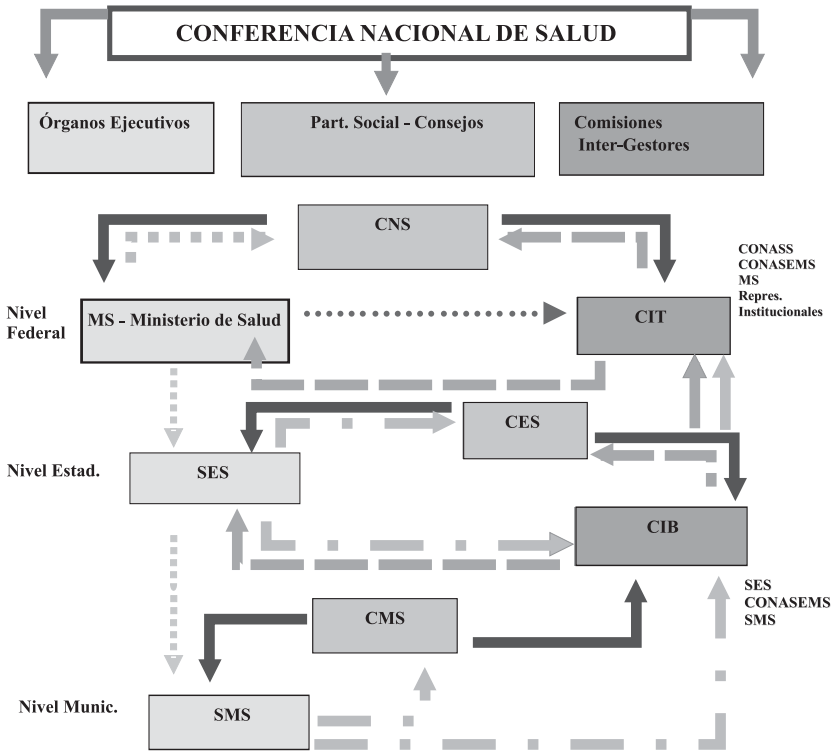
CONFERENCIA NACIONAL DE SALUD

Órganos Ejecutivos

Part. Social - Consejos

Comisiones Inter-Gestores

CNS

CONASS
CONASEMS
MS
Repres.
Institucionales

Nivel Federal

MS - Ministerio de Salud

CIT

CES

Nivel Estad.

SES

CIB

SES
CONASEMS
SMS

CMS

Nivel Munic.

SMS